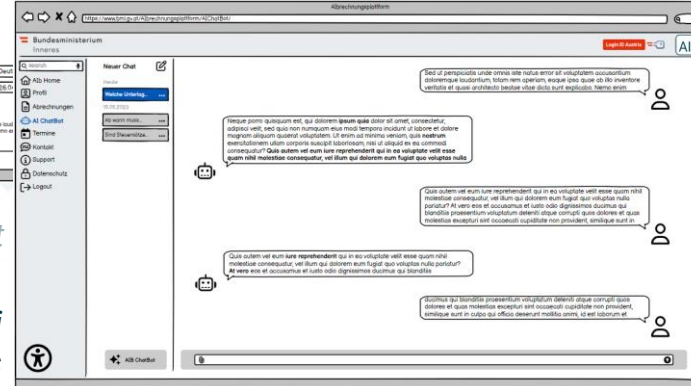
Abrechnungsplattform

https://www.bmi.gv.at/Abrechnungsplattform/AIChatBot/

Bundesministerium
Inneres

Login ID Austria

AI

search

Alb Home
Profil
Abrechnungen
AI ChatBot
Termine
Kontakt
Support
Datenschutz
Logout

Neuer Chat

Heute
Welche Unterlag...

15.05.2023
Ab wann muss...
Sind Steuernötza...

AIB ChatBot

Sed ut perspiciatis unde omnis iste natus error sit voluptatem accusantium doloremque laudantium, totam rem aperiam, eaque ipsa quae ab illo inventore veritatis et quasi architecto beatae vitae dicta sunt explicabo. Nemo enim

Neque porro quisquam est, qui dolorem ipsum quia dolor sit amet, consectetur, adipisci velit, sed quia non numquam eius modi tempora incidunt ut labore et dolore magnam aliquam quaerat voluptatem. Ut enim ad minima veniam, quis nostrum exercitationem ullam corporis suscipit laboriosam, nisi ut aliquid ex ea commodi consequatur? Quis autem vel eum iure reprehenderit qui in ea voluptate velit esse quam nihil molestiae consequatur, vel illum qui dolorem eum fugiat quo voluptas nulla

Quis autem vel eum iure reprehenderit qui in ea voluptate velit esse quam nihil molestiae consequatur, vel illum qui dolorem eum fugiat quo voluptas nulla pariatur? At vero eos et accusamus et iusto odio dignissimos ducimus qui blanditiis praesentium voluptatum deleniti atque corrupti quos dolores et quas molestias excepturi sint occaecati cupiditate non provident, similique sunt in

Quis autem vel eum iure reprehenderit qui in ea voluptate velit esse quam nihil molestiae consequatur, vel illum qui dolorem eum fugiat quo voluptas nulla pariatur? At vero eos et accusamus et iusto odio dignissimos ducimus qui blanditiis

ducimus qui blanditiis praesentium voluptatum deleniti atque corrupti quos dolores et quas molestias excepturi sint occaecati cupiditate non provident, similique sunt in culpa qui officia deserunt mollitia animi, id est laborum et